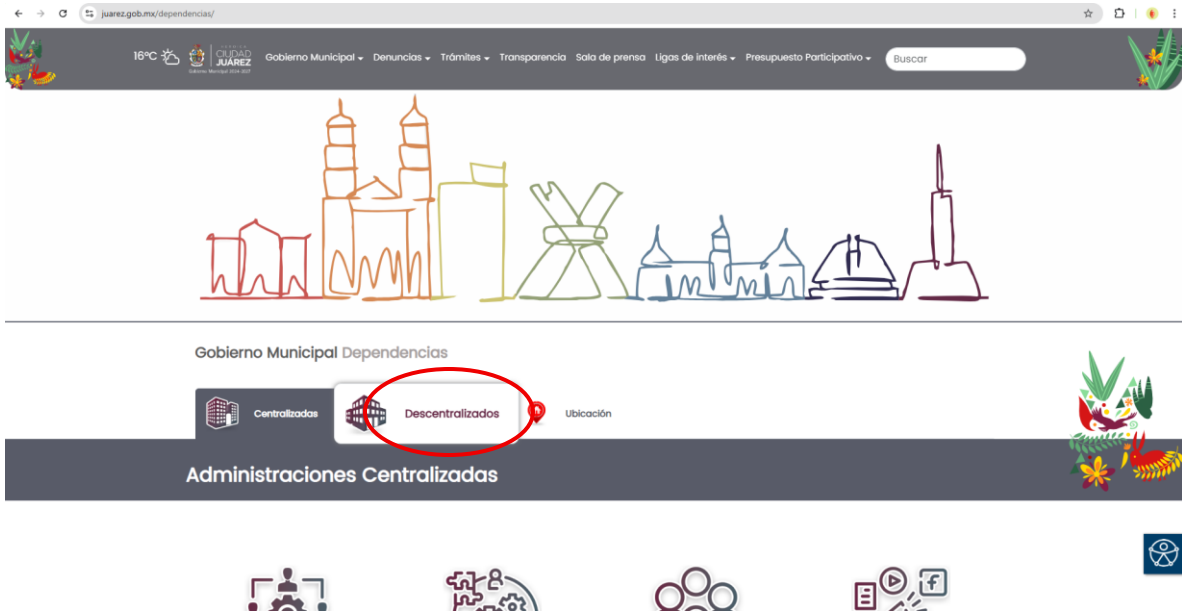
juarez.gob.mx/dependencias/

16ºC CIUDAD JUÁREZ Gobierno Municipal 2024-2027

Gobierno Municipal Denuncias Trámites Transparencia Sala de prensa Ligas de interés Presupuesto Participativo

Buscar

Gobierno Municipal Dependencias

Centralizados

Descentralizados

Ubicación

Administraciones Centralizadas